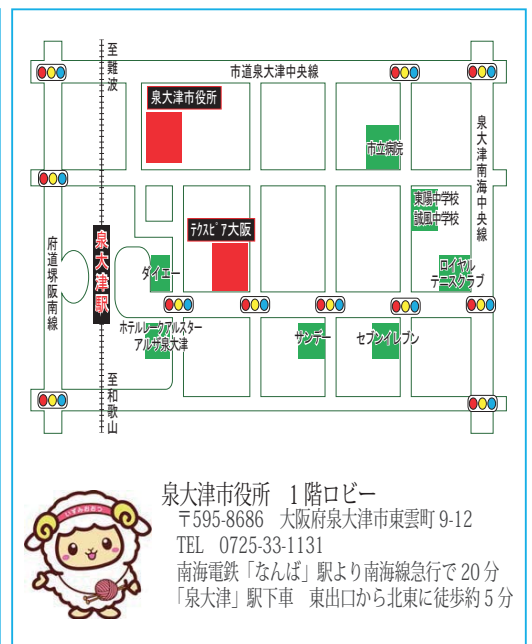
至
難
波

市道泉大津中央線

泉大津市役所

市立病院

泉大津南海中央線

東陽中学校
誠風中学校

府道堺阪南線

泉大津駅

テクスピア大阪

ダイエー

ロイヤル
テニスクラブ

ホテルレークアルスター
アルザ泉大津

サンデー

セブンイレブン

至
和
歌
山

いずみおおつ

泉大津市役所　1階ロビー
〒595-8686　大阪府泉大津市東雲町 9-12
TEL　0725-33-1131
南海電鉄「なんば」駅より南海線急行で 20 分
「泉大津」駅下車　東出口から北東に徒歩約 5 分